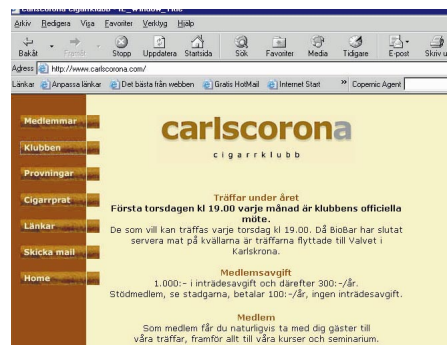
Carlscorona Cigarrklubb - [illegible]

Arkiv Redigera Visa Favoriter Verktyg Hjälp

Bakåt Framåt Stopp Uppdatera Startsida Sök Favoriter Media Tidigare E-post Skriv u

Adress http://www.carlscorona.com/

Länkar Anpassa länkar Det bästa från webben Gratis HotMail Internet Start Copernic Agent

Medlemmar

Klubben

Provningar

Cigarrprat

Länkar

Skicka mail

Home

carlscorona

cigarrklubb

Träffar under året

Första torsdagen kl 19.00 varje månad är klubbens officiella möte.

De som vill kan träffas varje torsdag kl 19.00. Då BioBar har slutat servera mat på kvällarna är träffarna flyttade till Valvet i Karlskrona.

Medlemsavgift

1.000:- i inträdesavgift och därefter 300:-/år. Stödmedlem, se stadgarna, betalar 100:-/år, ingen inträdesavgift.

Medlem

Som medlem får du naturligvis ta med dig gäster till våra träffar, framför allt till våra kurser och seminarium.